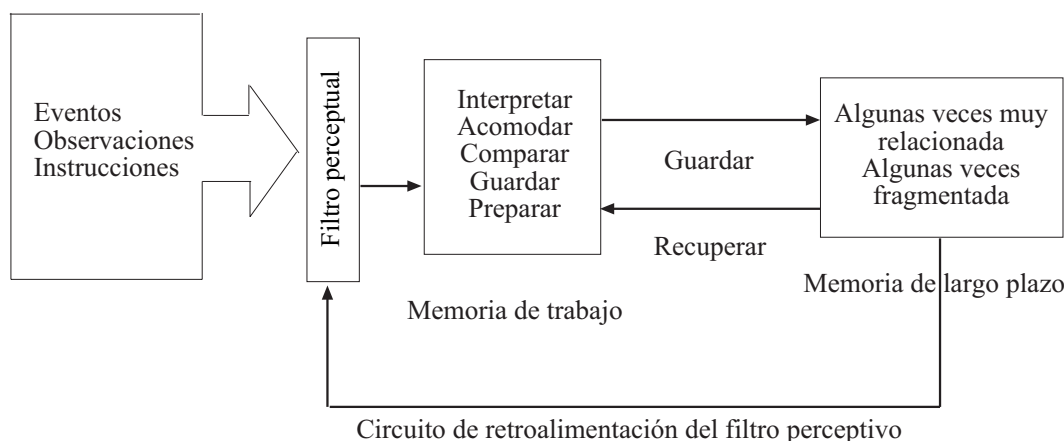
Eventos
Observaciones
Instrucciones

Filtro perceptual

Interpretar
Acomodar
Comparar
Guardar
Preparar

Guardar

Recuperar

Algunas veces muy relacionada
Algunas veces fragmentada

Memoria de largo plazo

Memoria de trabajo

Circuito de retroalimentación del filtro perceptivo